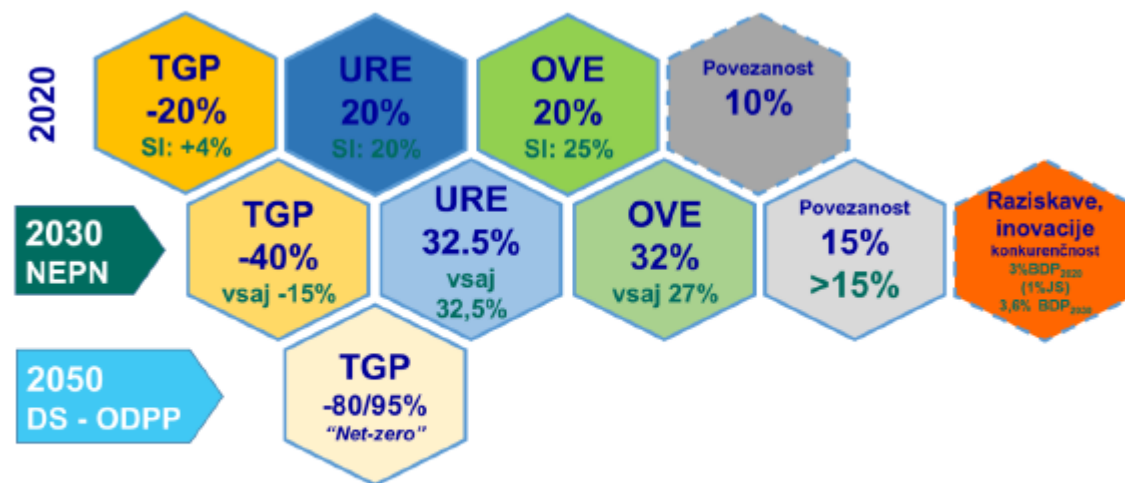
2020

TGP
-20%
SI: +4%

URE
20%
SI: 20%

OVE
20%
SI: 25%

Povezanost
10%

2030
NEPN

TGP
-40%
vsaj -15%

URE
32.5%
vsaj
32,5%

OVE
32%
vsaj 27%

Povezanost
15%
>15%

Raziskave, inovacije
konkurenčnost
3%$BDP_{2020}$
(1%JS)
3,6% $BDP_{2030}$

2050
DS - ODPP

TGP
-80/95%
"Net-zero"